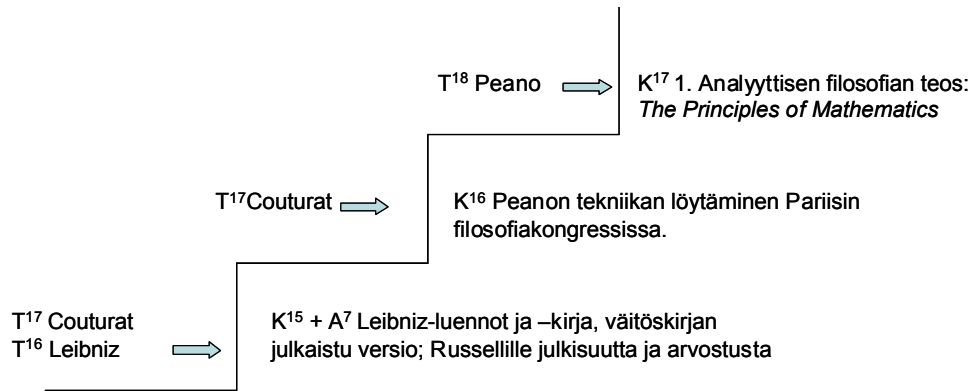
T$^{18}$ Peano

K$^{17}$ 1. Analyyttisen filosofian teos: *The Principles of Mathematics*

T$^{17}$Couturat

K$^{16}$ Peanon tekniikan löytäminen Pariisin filosofiakongressissa.

T$^{17}$ Couturat
T$^{16}$ Leibniz

K$^{15}$ + A$^{7}$ Leibniz-luennot ja –kirja, väitöskirjan julkaistu versio; Russellille julkisuutta ja arvostusta